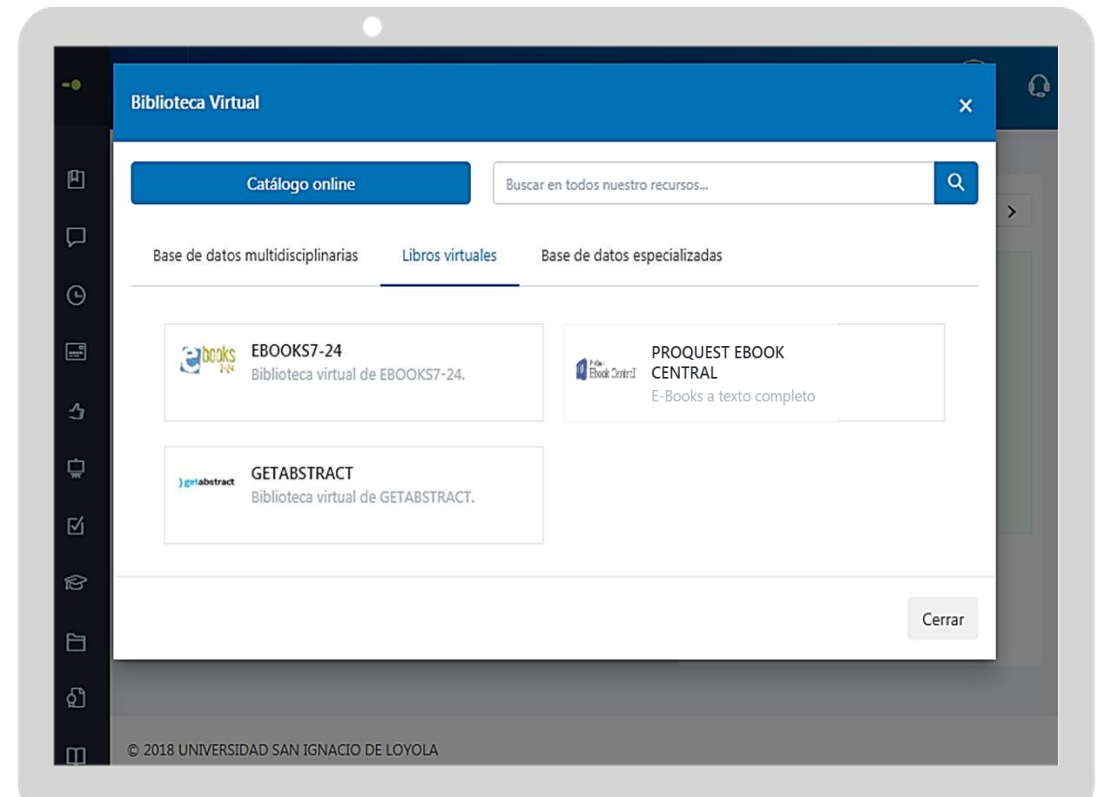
Biblioteca Virtual

×

Catálogo online

Buscar en todos nuestro recursos...

Base de datos multidisciplinarias

Libros virtuales

Base de datos especializadas

ebooks 7-24

EBOOKS7-24

Biblioteca virtual de EBOOKS7-24.

ProQuest Ebook Central

PROQUEST EBOOK CENTRAL

E-Books a texto completo

getabstract

GETABSTRACT

Biblioteca virtual de GETABSTRACT.

Cerrar

© 2018 UNIVERSIDAD SAN IGNACIO DE LOYOLA